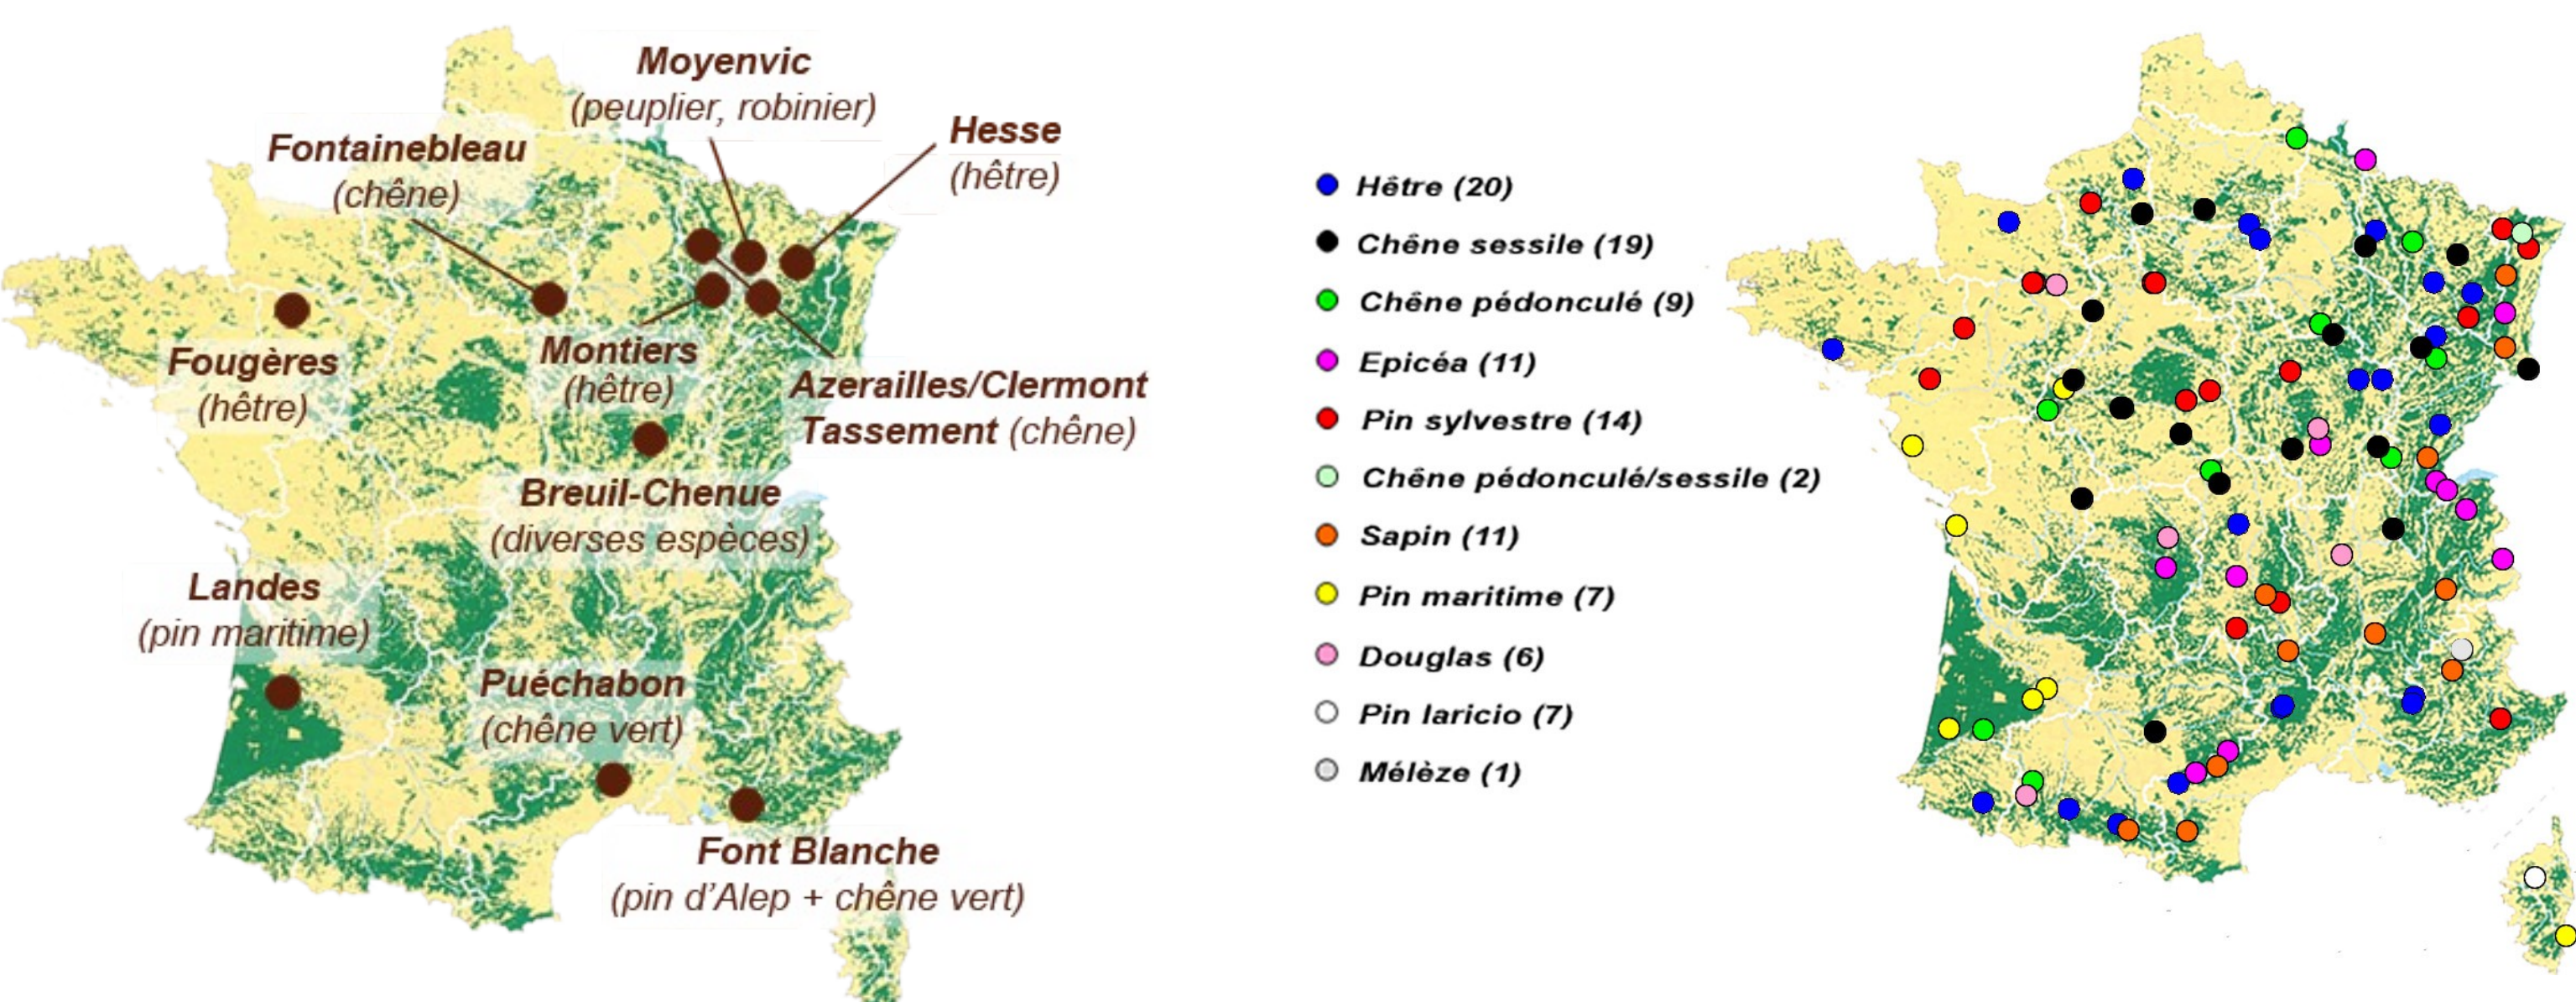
Moyenvic
(peuplier, robinier)

Hesse
(hêtre)

Fontainebleau
(chêne)

Fougères
(hêtre)

Montiers
(hêtre)

Azerailles/Clermont
Tassement (chêne)

Breuil-Chenue
(diverses espèces)

Landes
(pin maritime)

Puéchabon
(chêne vert)

Font Blanche
(pin d'Alep + chêne vert)

Hêtre (20)
Chêne sessile (19)
Chêne pédonculé (9)
Epicéa (11)
Pin sylvestre (14)
Chêne pédonculé/sessile (2)
Sapin (11)
Pin maritime (7)
Douglas (6)
Pin laricio (7)
Mélèze (1)